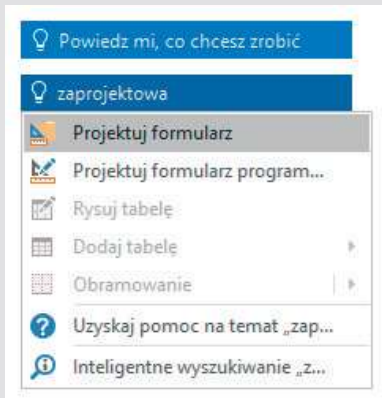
Powiedz mi, co chcesz zrobić

zaprojektowa

Projektuj formularz

Projektuj formularz program...

Rysuj tabelę

Dodaj tabelę

Obramowanie

Uzyskaj pomoc na temat „zap...

Inteligentne wyszukiwanie „z...